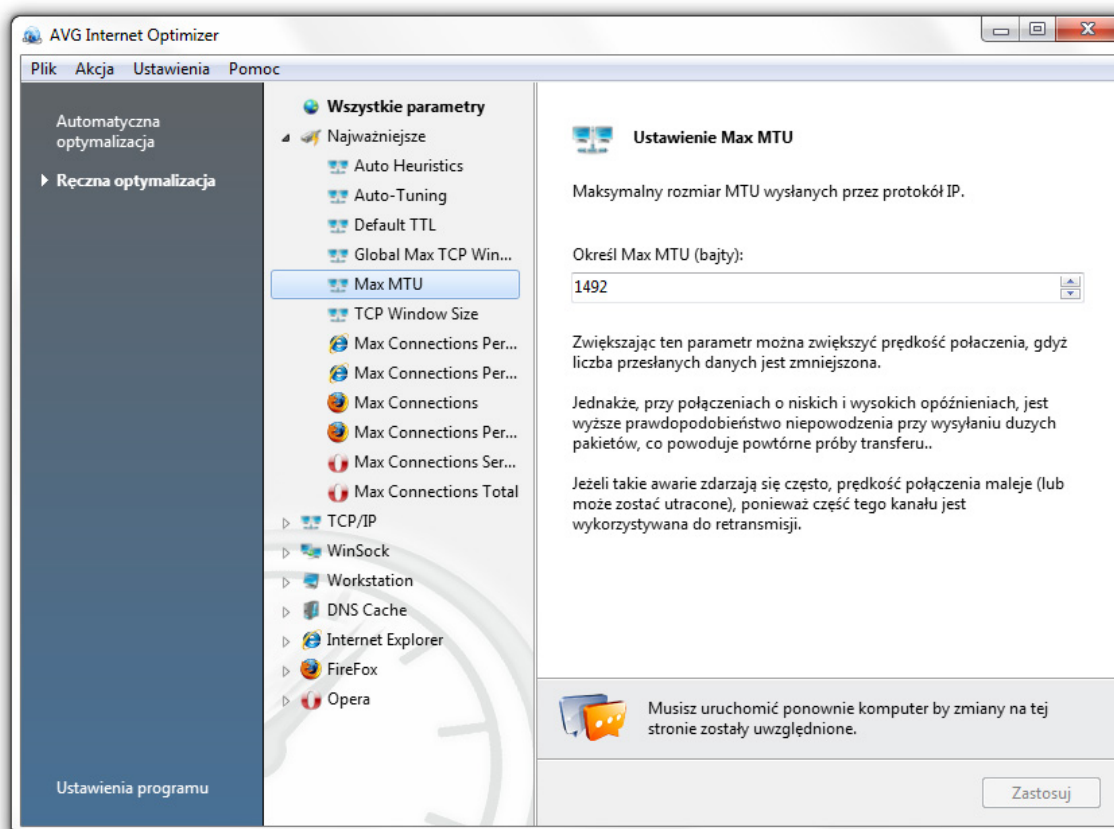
AVG Internet Optimizer

Plik Akcja Ustawienia Pomoc

Automatyczna optymalizacja

Ręczna optymalizacja

Ustawienia programu

Wszystkie parametry
Najważniejsze
Auto Heuristics
Auto-Tuning
Default TTL
Global Max TCP Win...
Max MTU
TCP Window Size
Max Connections Per...
Max Connections Per...
Max Connections
Max Connections Per...
Max Connections Ser...
Max Connections Total
TCP/IP
WinSock
Workstation
DNS Cache
Internet Explorer
FireFox
Opera

Ustawienie Max MTU

Maksymalny rozmiar MTU wysłanych przez protokół IP.

Określ Max MTU (bajty):

1492

Zwiększając ten parametr można zwiększyć prędkość połączenia, gdyż liczba przesłanych danych jest zmniejszona.

Jednakże, przy połączeniach o niskich i wysokich opóźnieniach, jest wyższe prawdopodobieństwo niepowodzenia przy wysyłaniu duzych pakietów, co powoduje powtórne próby transferu..

Jeżeli takie awarie zdarzają się często, prędkość połączenia maleje (lub może zostać utracone), ponieważ część tego kanału jest wykorzystywana do retransmisji.

Musisz uruchomić ponownie komputer by zmiany na tej stronie zostały uwzględnione.

Zastosuj